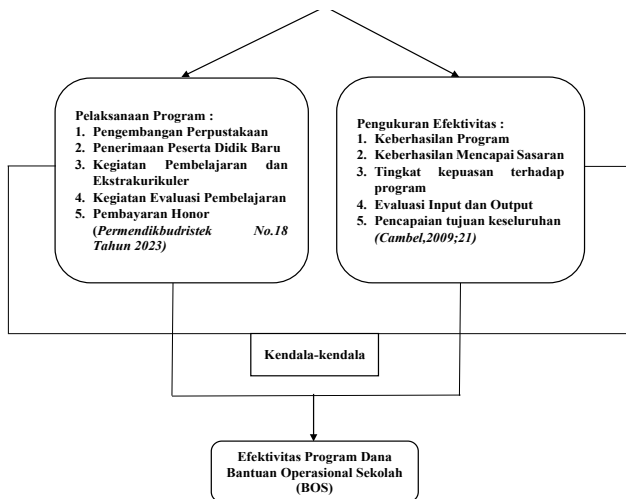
Pelaksanaan Program :
1. Pengembangan Perpustakaan
2. Penerimaan Peserta Didik Baru
3. Kegiatan Pembelajaran dan Ekstrakurikuler
4. Kegiatan Evaluasi Pembelajaran
5. Pembayaran Honor (*Permendikbudristek No.18 Tahun 2023)*

Pengukuran Efektivitas :
1. Keberhasilan Program
2. Keberhasilan Mencapai Sasaran
3. Tingkat kepuasan terhadap program
4. Evaluasi Input dan Output
5. Pencapaian tujuan keseluruhan *(Cambel,2009;21)*

Kendala-kendala

Efektivitas Program Dana Bantuan Operasional Sekolah (BOS)